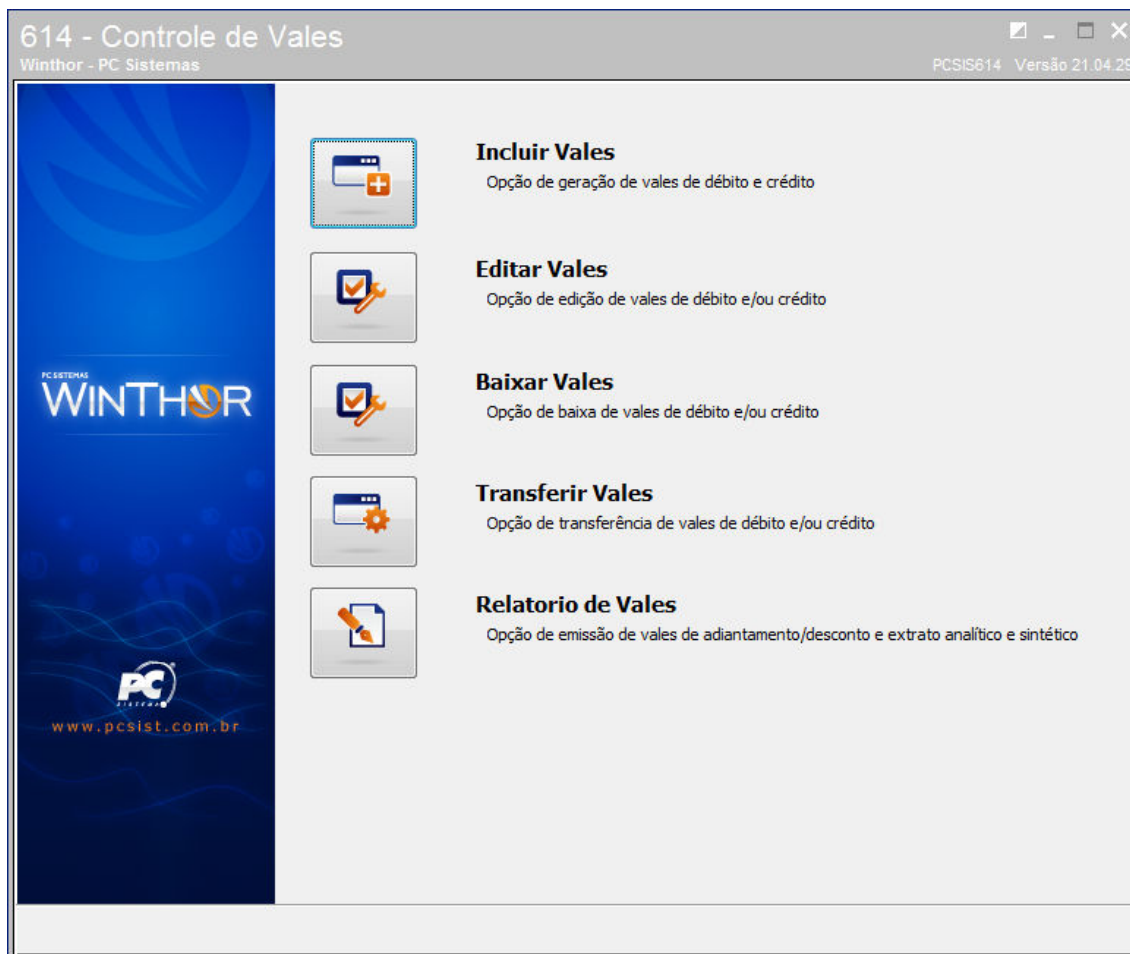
614 - Controle de Vales
Winthor - PC Sistemas
PCSIS614 Versão 21.04.29

PC SISTEMAS
WINTHOR

PC
SISTEMAS
www.pcsist.com.br

Incluir Vales
Opção de geração de vales de débito e crédito

Editar Vales
Opção de edição de vales de débito e/ou crédito

Baixar Vales
Opção de baixa de vales de débito e/ou crédito

Transferir Vales
Opção de transferência de vales de débito e/ou crédito

Relatorio de Vales
Opção de emissão de vales de adiantamento/desconto e extrato analítico e sintético